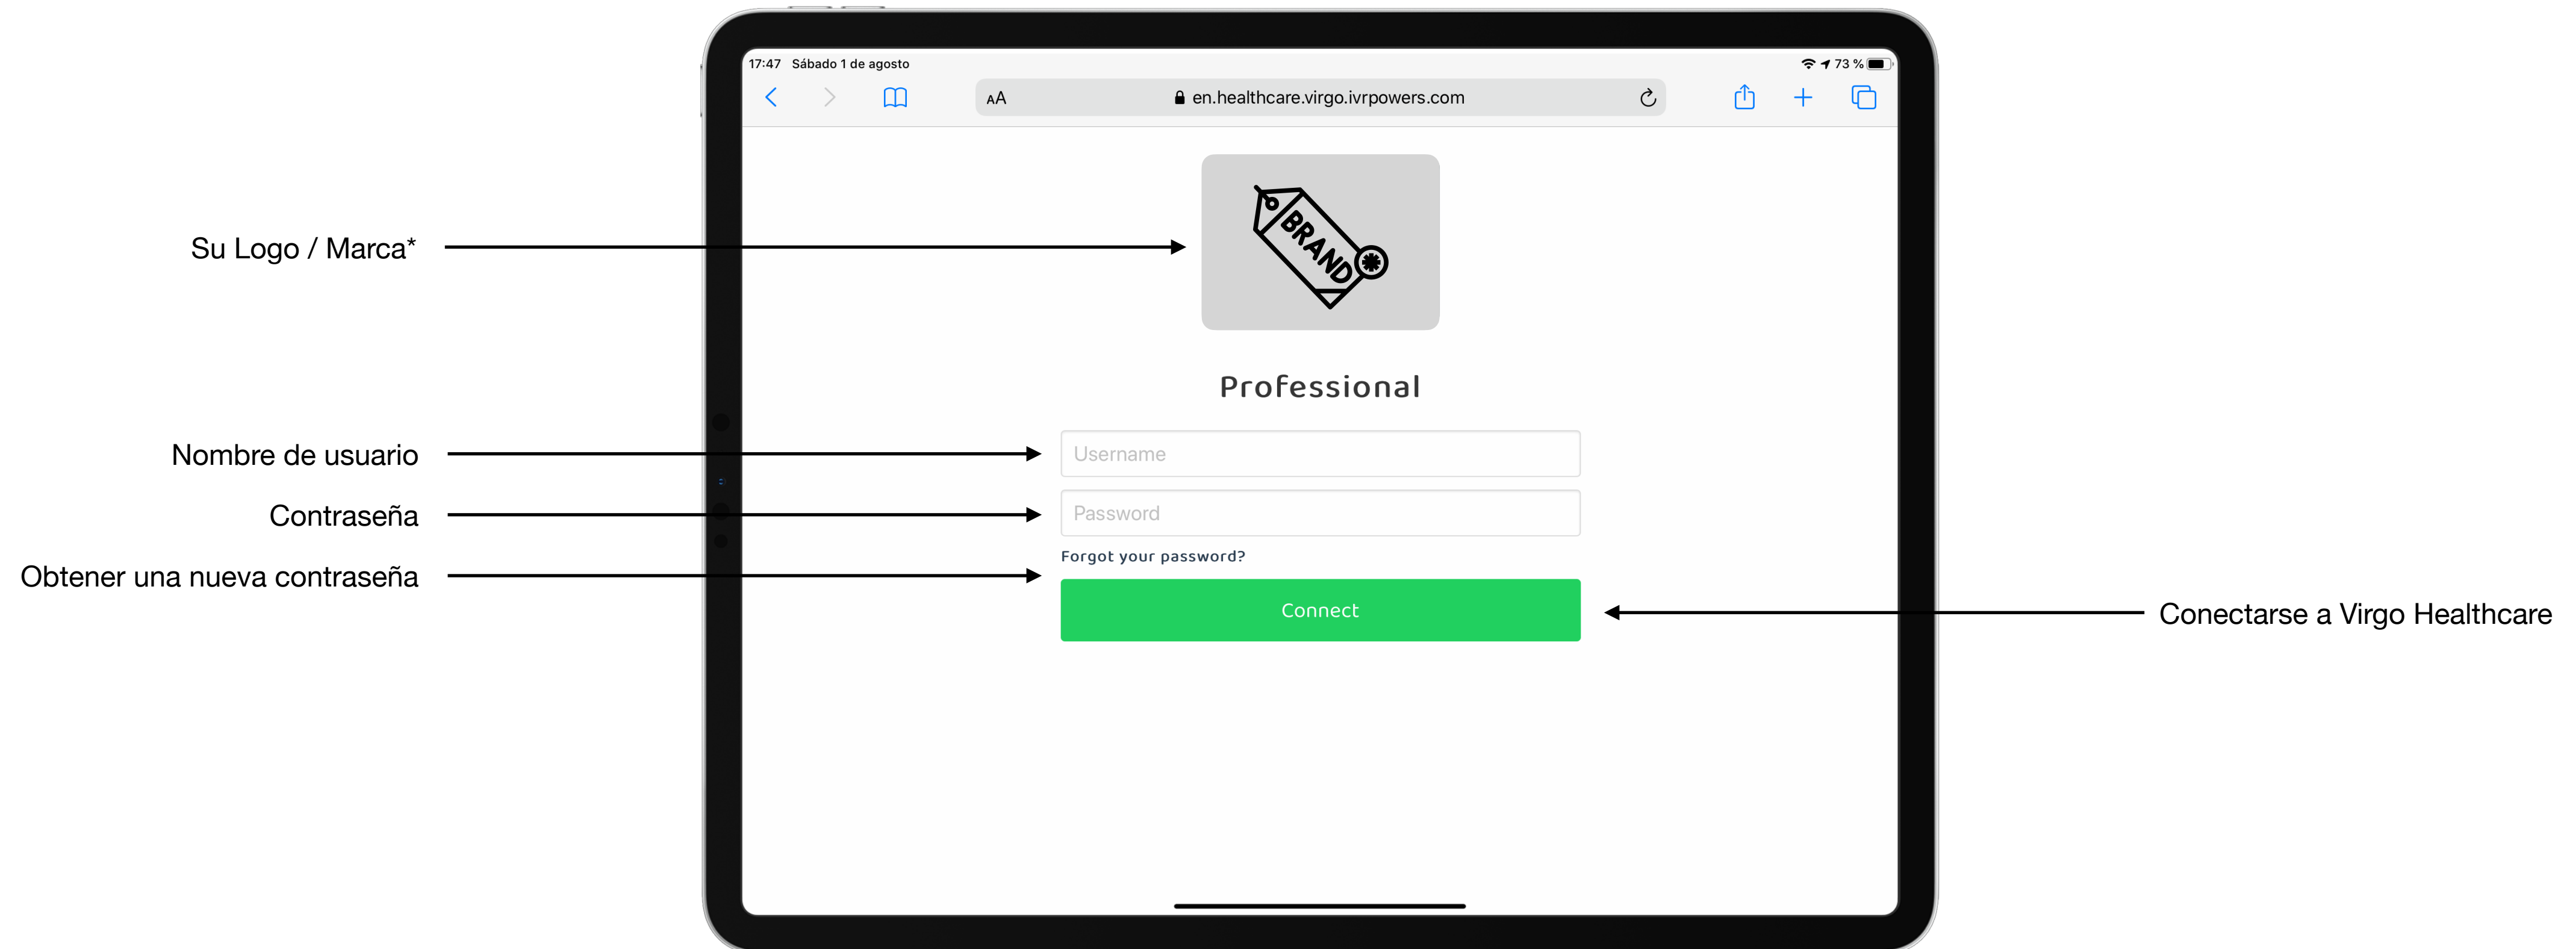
17:47 Sábado 1 de agosto

73 %

AA en.healthcare.virgo.ivrpowers.com

Su Logo / Marca*

BRAND

Professional

Nombre de usuario

Username

Contraseña

Password

Obtener una nueva contraseña

Forgot your password?

Connect

Conectarse a Virgo Healthcare